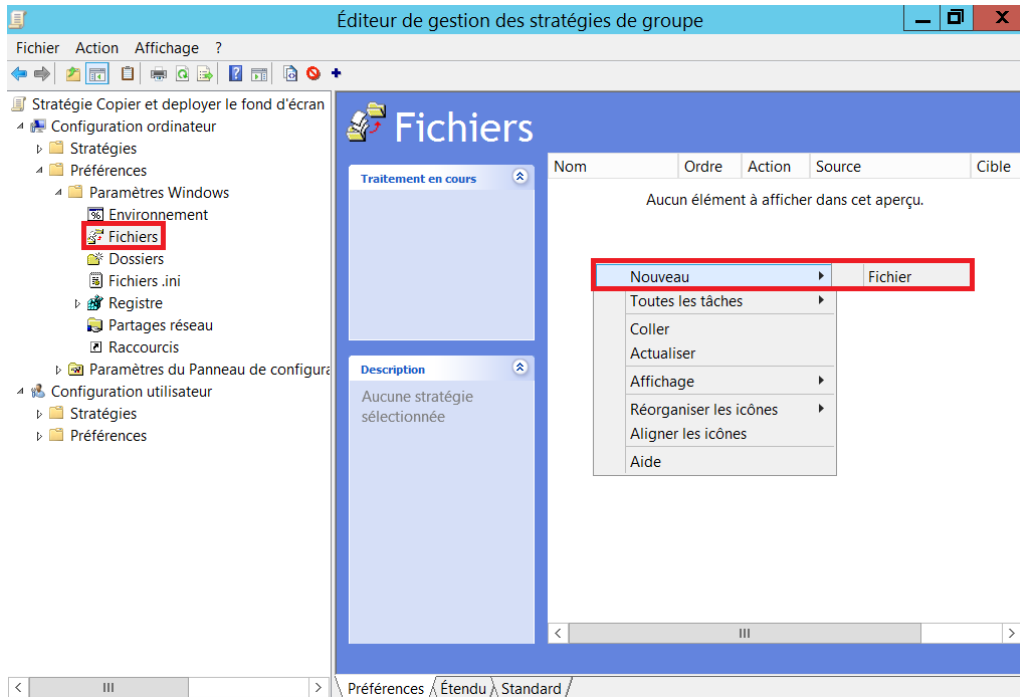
Éditeur de gestion des stratégies de groupe

Fichier Action Affichage ?

Stratégie Copier et deployer le fond d'écran
Configuration ordinateur
Stratégies
Préférences
Paramètres Windows
Environnement
Fichiers
Dossiers
Fichiers .ini
Registre
Partages réseau
Raccourcis
Paramètres du Panneau de configura
Configuration utilisateur
Stratégies
Préférences

Fichiers

Traitement en cours

Description
Aucune stratégie sélectionnée

| Nom | Ordre | Action | Source | Cible |
|---|---|---|---|---|

Aucun élément à afficher dans cet aperçu.

Nouveau
Fichier
Toutes les tâches
Coller
Actualiser
Affichage
Réorganiser les icônes
Aligner les icônes
Aide

Préférences Étendu Standard